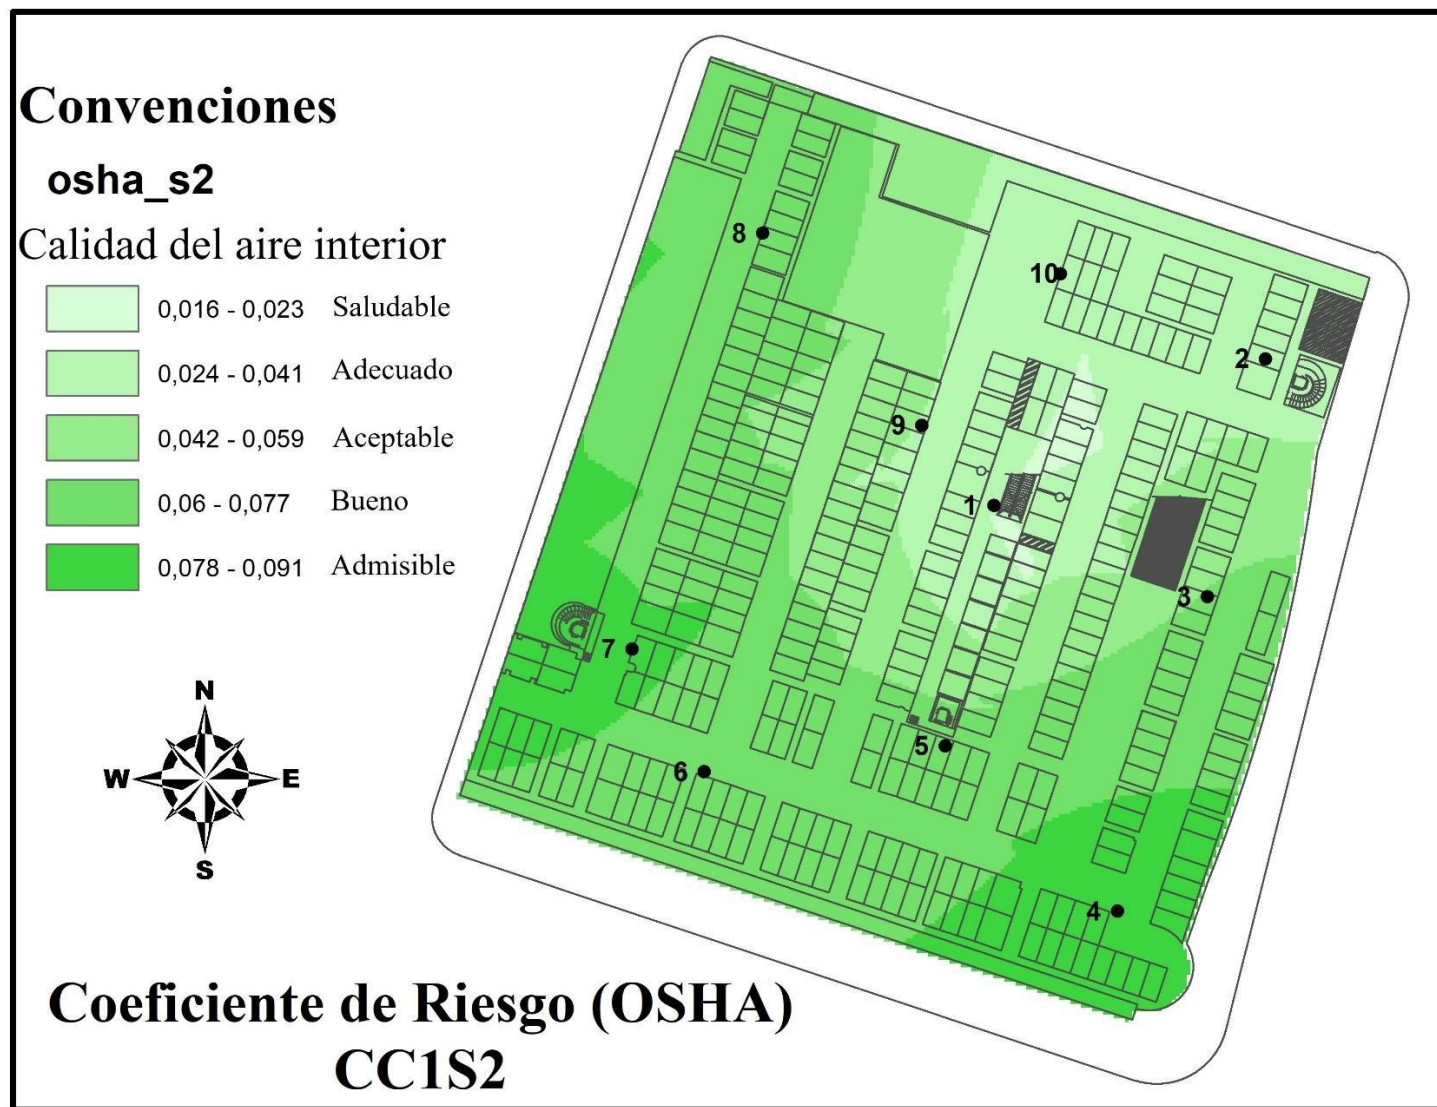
Convenciones

osha_s2

Calidad del aire interior

| | | |
|---|---|---|
| | 0,016 - 0,023 | Saludable |
| | 0,024 - 0,041 | Adecuado |
| | 0,042 - 0,059 | Aceptable |
| | 0,06 - 0,077 | Bueno |
| | 0,078 - 0,091 | Admisible |

N
W
E
S

8
10
2
9
1
3
7
5
6
4

Coeficiente de Riesgo (OSHA)
CC1S2